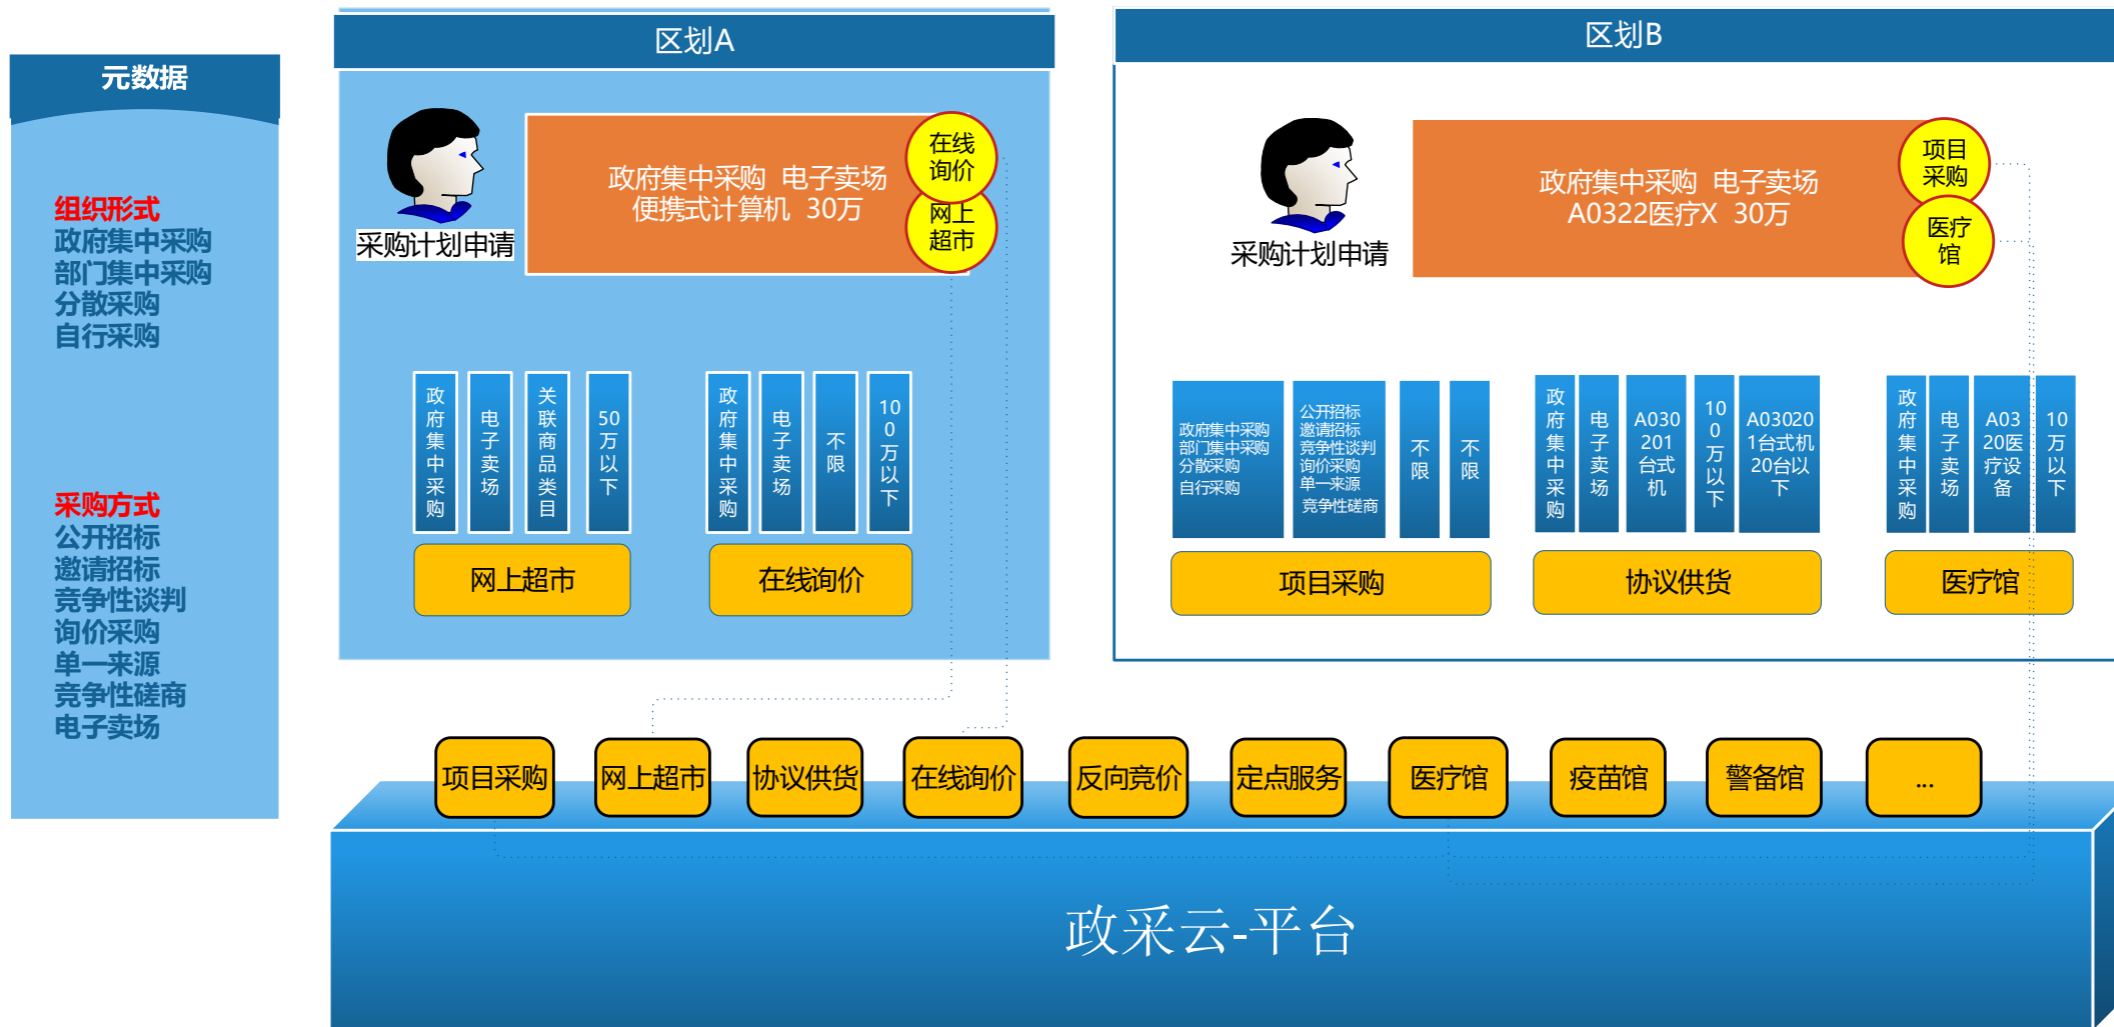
元数据

组织形式
政府集中采购
部门集中采购
分散采购
自行采购

采购方式
公开招标
邀请招标
竞争性谈判
询价采购
单一来源
竞争性磋商
电子卖场

区划A

采购计划申请

政府集中采购 电子卖场
便携式计算机 30万

在线询价
网上超市

政府集中采购
电子卖场
关联商品类目
50万以下

网上超市

政府集中采购
电子卖场
不限
100万以下

在线询价

区划B

采购计划申请

政府集中采购 电子卖场
A0322医疗X 30万

项目采购
医疗馆

政府集中采购
部门集中采购
分散采购
自行采购

公开招标
邀请招标
竞争性谈判
询价采购
单一来源
竞争性磋商

不限
不限

项目采购

政府集中采购
电子卖场
A030201台式机
100万以下
A030201台式机20台以下

协议供货

政府集中采购
电子卖场
A0320医疗设备
10万以下

医疗馆

项目采购
网上超市
协议供货
在线询价
反向竞价
定点服务
医疗馆
疫苗馆
警备馆
...

政采云-平台